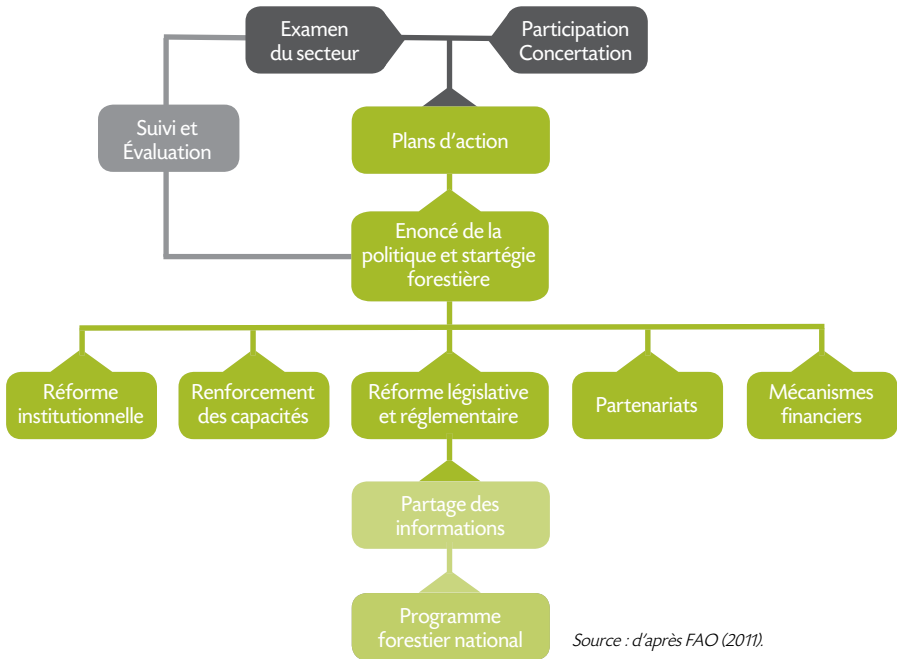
Examen du secteur

Participation Concertation

Suivi et Évaluation

Plans d'action

Enoncé de la politique et startégie forestière

Réforme institutionnelle

Renforcement des capacités

Réforme législative et réglementaire

Partenariats

Mécanismes financiers

Partage des informations

Programme forestier national

Source : d'après FAO (2011).